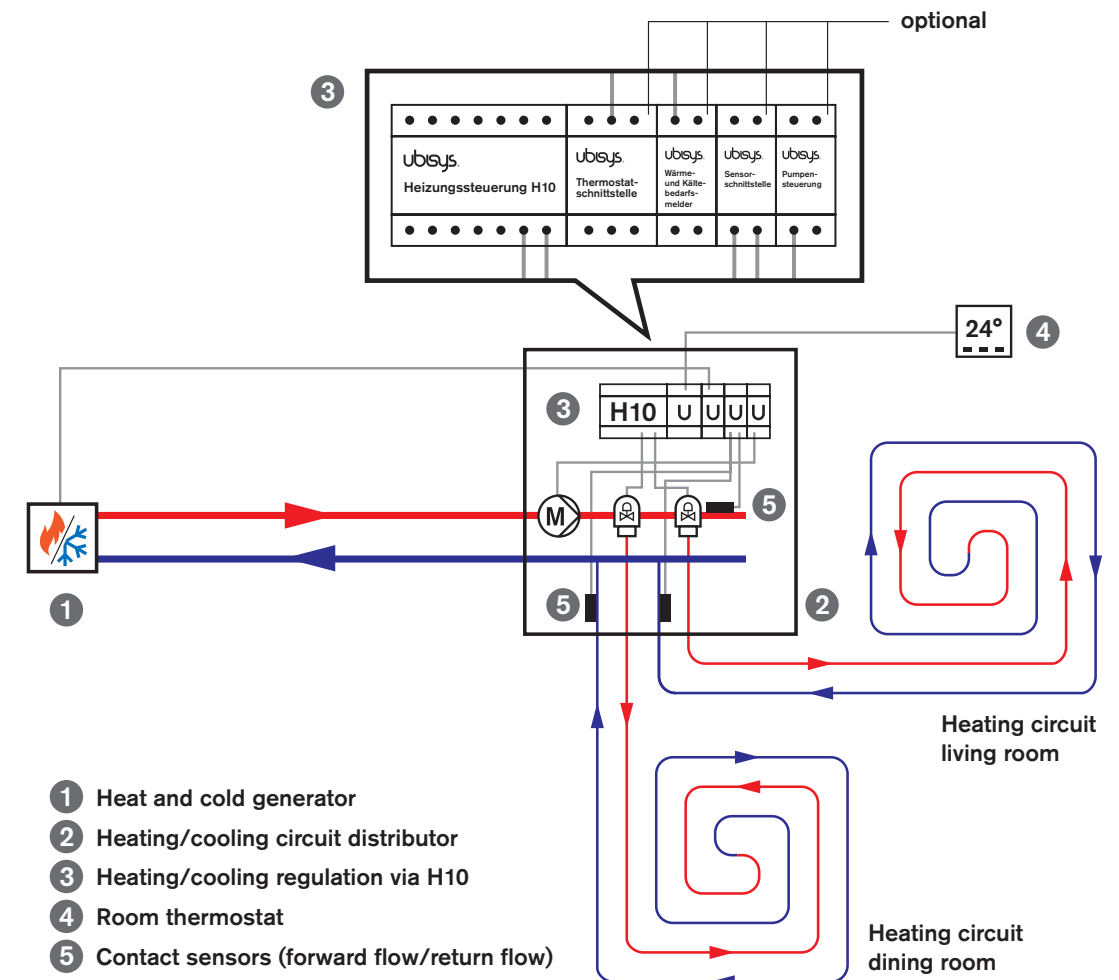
optional

3

ubisys. Heizungssteuerung H10

ubisys. Thermostatschnittstelle

ubisys. Wärme- und Kältebedarfsmelder

ubisys. Sensorschnittstelle

ubisys. Pumpensteuerung

24°

4

3

H10

M

5

5

2

1

Heating circuit living room

Heating circuit dining room

1 Heat and cold generator

2 Heating/cooling circuit distributor

3 Heating/cooling regulation via H10

4 Room thermostat

5 Contact sensors (forward flow/return flow)